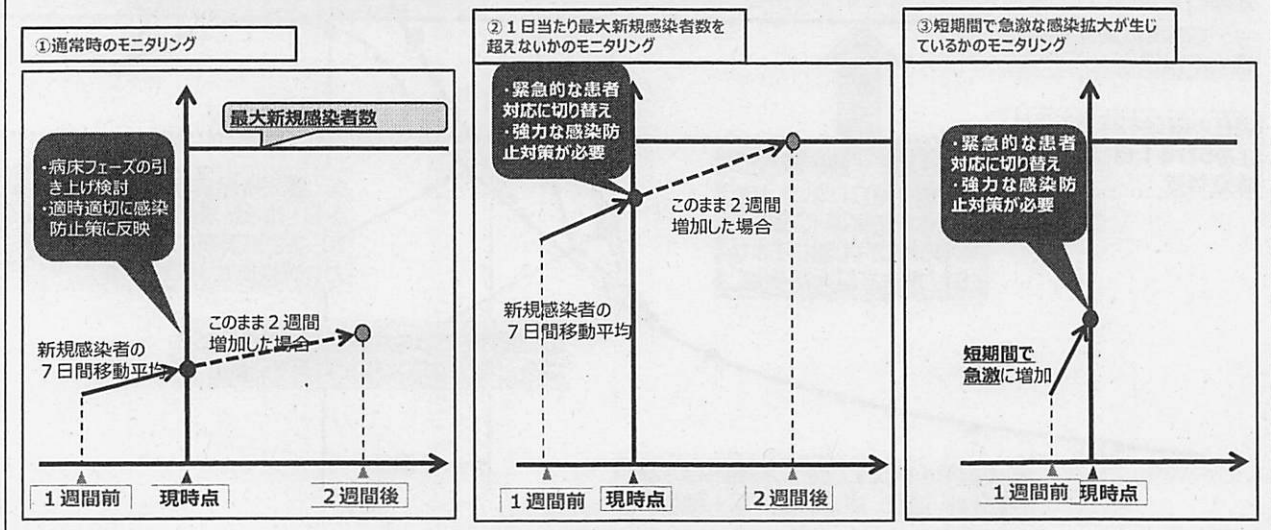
①通常時のモニタリング

最大新規感染者数

・病床フェーズの引き上げ検討
・適時適切に感染防止策に反映

このまま２週間増加した場合

新規感染者の７日間移動平均

１週間前　現時点　２週間後

②１日当たり最大新規感染者数を超えないかのモニタリング

・緊急的な患者対応に切り替え
・強力な感染防止対策が必要

このまま２週間増加した場合

新規感染者の７日間移動平均

１週間前　現時点　２週間後

③短期間で急激な感染拡大が生じているかのモニタリング

・緊急的な患者対応に切り替え
・強力な感染防止対策が必要

短期間で急激に増加

１週間前　現時点